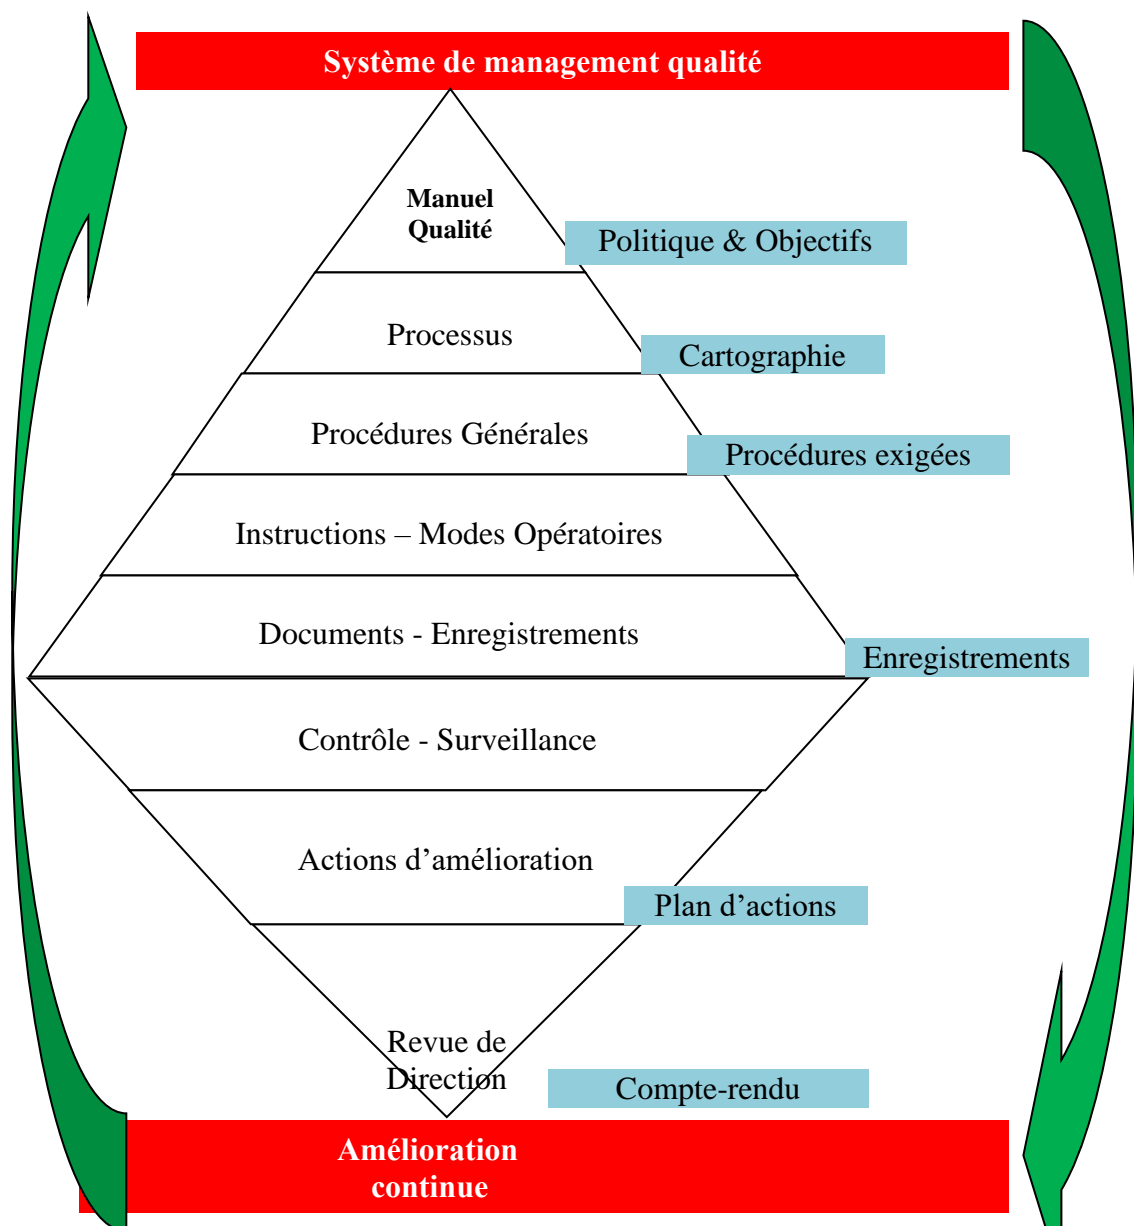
Système de management qualité

Manuel Qualité

Politique & Objectifs

Processus

Cartographie

Procédures Générales

Procédures exigées

Instructions – Modes Opératoires

Documents - Enregistrements

Enregistrements

Contrôle - Surveillance

Actions d’amélioration

Plan d’actions

Revue de Direction

Compte-rendu

Amélioration continue